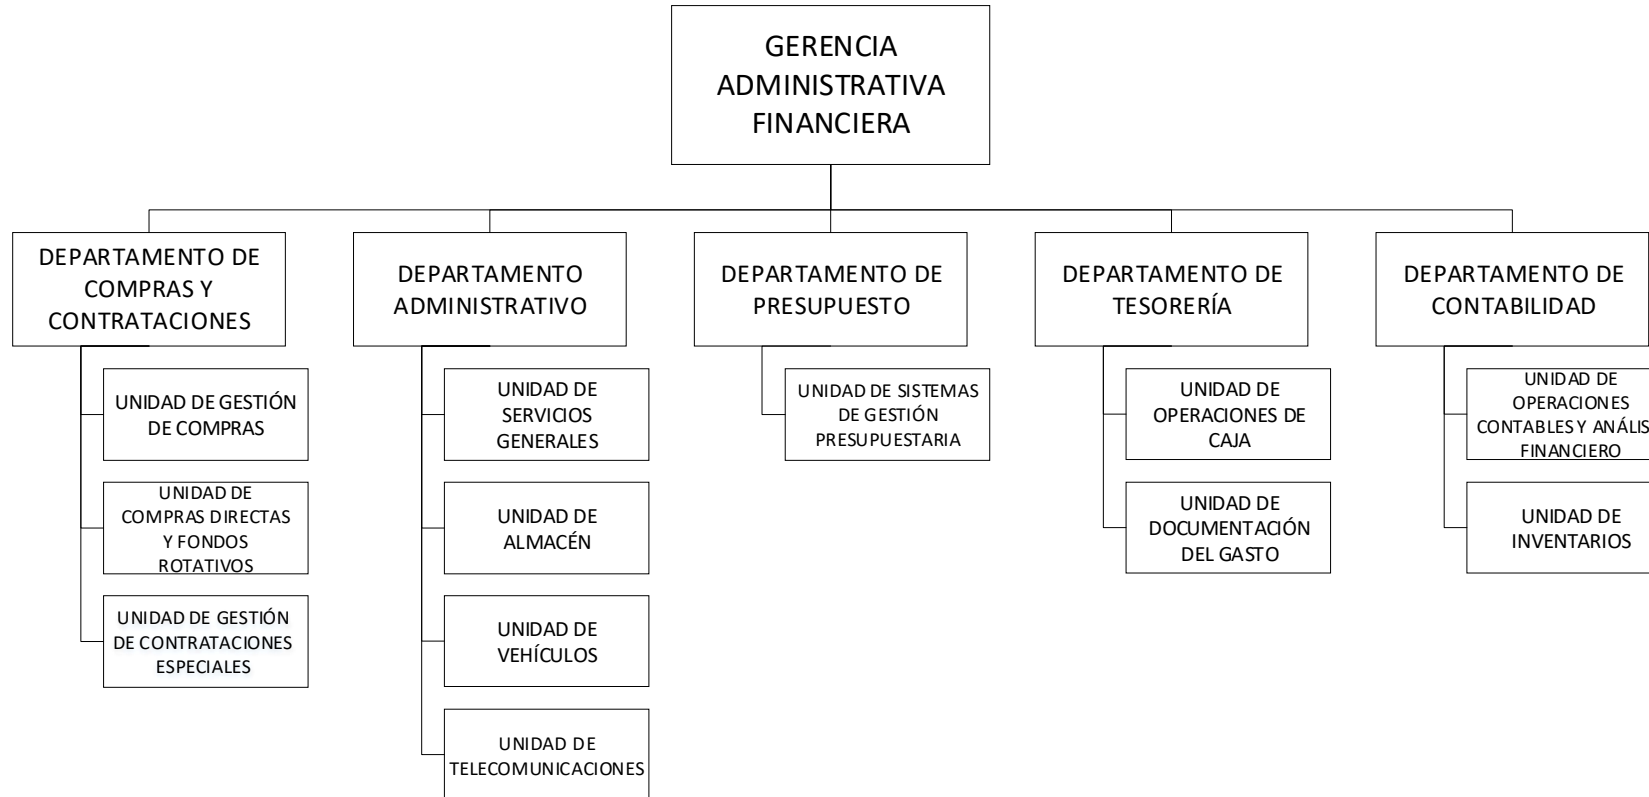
GERENCIA ADMINISTRATIVA FINANCIERA

DEPARTAMENTO DE COMPRAS Y CONTRATACIONES

UNIDAD DE GESTIÓN DE COMPRAS

UNIDAD DE COMPRAS DIRECTAS Y FONDOS ROTATIVOS

UNIDAD DE GESTIÓN DE CONTRATACIONES ESPECIALES

DEPARTAMENTO ADMINISTRATIVO

UNIDAD DE SERVICIOS GENERALES

UNIDAD DE ALMACÉN

UNIDAD DE VEHÍCULOS

UNIDAD DE TELECOMUNICACIONES

DEPARTAMENTO DE PRESUPUESTO

UNIDAD DE SISTEMAS DE GESTIÓN PRESUPUESTARIA

DEPARTAMENTO DE TESORERÍA

UNIDAD DE OPERACIONES DE CAJA

UNIDAD DE DOCUMENTACIÓN DEL GASTO

DEPARTAMENTO DE CONTABILIDAD

UNIDAD DE OPERACIONES CONTABLES Y ANÁLIS FINANCIERO

UNIDAD DE INVENTARIOS